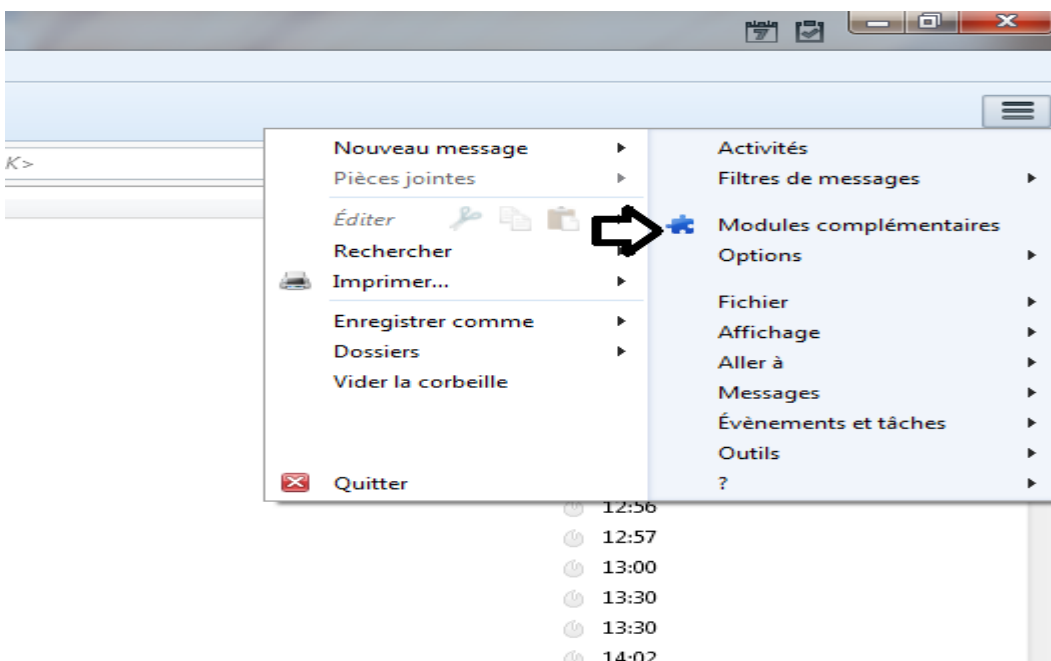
K>

Nouveau message
Pièces jointes
Éditer
Rechercher
Imprimer...
Enregistrer comme
Dossiers
Vider la corbeille
Quitter

Activités
Filtres de messages
Modules complémentaires
Options
Fichier
Affichage
Aller à
Messages
Évènements et tâches
Outils
?

12:56
12:57
13:00
13:30
13:30
14:02